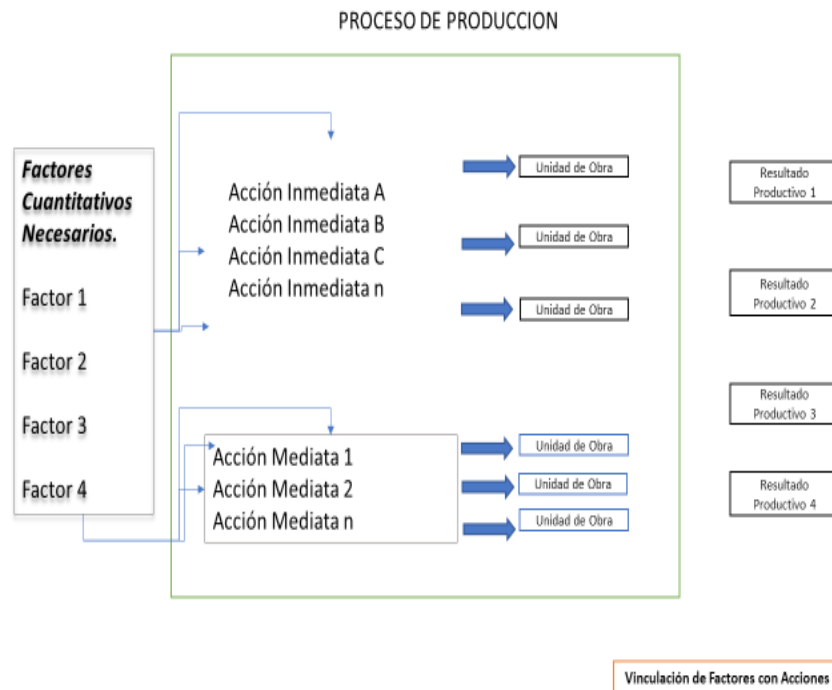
PROCESO DE PRODUCCION

Factores Cuantitativos Necesarios.

Factor 1

Factor 2

Factor 3

Factor 4

Acción Inmediata A
Acción Inmediata B
Acción Inmediata C
Acción Inmediata n

Unidad de Obra

Unidad de Obra

Unidad de Obra

Acción Mediata 1
Acción Mediata 2
Acción Mediata n

Unidad de Obra

Unidad de Obra

Unidad de Obra

Resultado Productivo 1

Resultado Productivo 2

Resultado Productivo 3

Resultado Productivo 4

Vinculación de Factores con Acciones